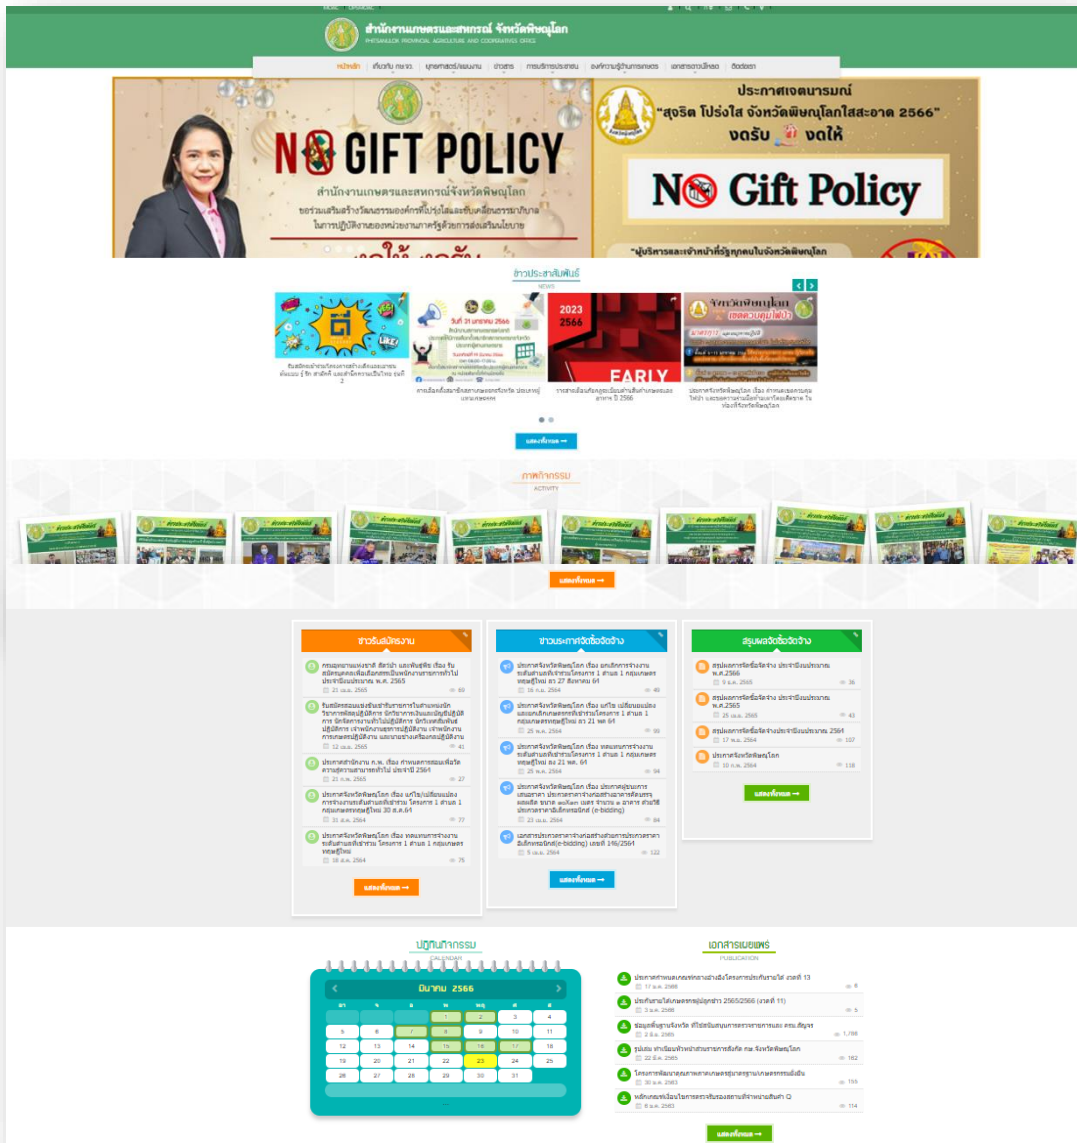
สำนักงานเกษตรและสหกรณ์ จังหวัดพิษณุโลก
PHITSANULOK PROVINCIAL AGRICULTURE AND COOPERATIVES OFFICE

หน้าหลัก | เกี่ยวกับ กษ.จว. | บุคลากร/แผนงาน | ข่าวสาร | การบริการประชาชน | องค์ความรู้ด้านการเกษตร | เอกสารเผยแพร่ | ติดต่อเรา

NO GIFT POLICY
สำนักงานเกษตรและสหกรณ์จังหวัดพิษณุโลก
ขอร่วมเสริมสร้างวัฒนธรรมองค์กรที่โปร่งใสและขับเคลื่อนธรรมาภิบาล ในการปฏิบัติงานของหน่วยงานภาครัฐด้วยการส่งเสริมนโยบาย

ประกาศเจตนารมณ์
"สุจริต โปร่งใส จังหวัดพิษณุโลกใสสะอาด 2566"
งดรับ งดให้
No Gift Policy
"ผู้บริหารและเจ้าหน้าที่รัฐทุกคนในจังหวัดพิษณุโลก

ข่าวประชาสัมพันธ์
NEWS

ดี
รับสมัครเข้าร่วมโครงการ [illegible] รุ่นที่ 2

วันที่ 31 มกราคม 2566
การเลือกตั้ง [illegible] แทนเกษตรกร

2023 2566 EARLY
ราคาสินค้า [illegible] อาหาร ปี 2566

จังหวัดพิษณุโลก
ประกาศจังหวัดพิษณุโลก เรื่อง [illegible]

แสดงทั้งหมด →

ภาพกิจกรรม
ACTIVITY

แสดงทั้งหมด →

ข่าวรับสมัครงาน
กรมอุทยานแห่งชาติ สัตว์ป่า และพันธุ์พืช เรื่อง รับสมัครบุคคลเพื่อเลือกสรรเป็นพนักงานราชการทั่วไป ประจำปีงบประมาณ พ.ศ. 2565
21 มิ.ย. 2565 60
รับสมัครสอบแข่งขันเพื่อบรรจุและแต่งตั้งบุคคลเข้ารับราชการ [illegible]
12 เม.ย. 2565 41
ประกาศสำนักงาน ก.พ. เรื่อง กำหนดการสอบเพื่อวัดความรู้ความสามารถทั่วไป ประจำปี 2564
21 พ.ค. 2565 27
ประกาศจังหวัดพิษณุโลก เรื่อง แก้ไข/เปลี่ยนแปลงการจ้างงานระดับตำบลเพื่อเข้าร่วม โครงการ 1 ตำบล 1 กลุ่มเกษตรทฤษฎีใหม่ 30 ส.ค.64
31 ส.ค. 2564 77
ประกาศจังหวัดพิษณุโลก เรื่อง ผลผลการจ้างงานระดับตำบลเพื่อเข้าร่วม โครงการ 1 ตำบล 1 กลุ่มเกษตรทฤษฎีใหม่
18 ส.ค. 2564 75
แสดงทั้งหมด →

ข่าวประกาศจัดซื้อจัดจ้าง
ประกาศจังหวัดพิษณุโลก เรื่อง ยกเลิกการจ้างงานระดับตำบล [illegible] 1 ตำบล 1 กลุ่มเกษตรทฤษฎีใหม่ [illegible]
16 ก.ย. 2564 46
ประกาศจังหวัดพิษณุโลก เรื่อง แก้ไข เปลี่ยนแปลงและยกเลิก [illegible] โครงการ 1 ตำบล 1 กลุ่มเกษตรทฤษฎีใหม่ ลว 21 พค 64
25 พ.ค. 2564 90
ประกาศจังหวัดพิษณุโลก เรื่อง ผลผลการจ้างงานระดับตำบล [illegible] โครงการ 1 ตำบล 1 กลุ่มเกษตรทฤษฎีใหม่ ลว 21 พค. 64
25 พ.ค. 2564 94
ประกาศจังหวัดพิษณุโลก เรื่อง ประกาศผู้ชนะการเสนอราคา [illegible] (e-bidding)
23 เม.ย. 2564 84
เอกสารประกวดราคาจ้าง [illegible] อิเล็กทรอนิกส์(e-bidding) เลขที่ 1/6/2564
5 เม.ย. 2564 122
แสดงทั้งหมด →

สรุปผลจัดซื้อจัดจ้าง
สรุปผลการจัดซื้อจัดจ้าง ประจำปีงบประมาณ พ.ศ.2566
9 ม.ค. 2565 36
สรุปผลการจัดซื้อจัดจ้าง ประจำปีงบประมาณ พ.ศ.2565
26 ต.ค. 2565 42
สรุปผลการจัดซื้อจัดจ้างประจำปีงบประมาณ 2564
17 พ.ย. 2564 107
ประกาศจังหวัดพิษณุโลก
10 ก.พ. 2564 118
แสดงทั้งหมด →

ปฏิทินกิจกรรม
CALENDAR
มีนาคม 2566
| อา | จ | อ | พ | พฤ | ศ | ส |
|---|---|---|---|---|---|---|
| | | | 1 | 2 | 3 | 4 |
| 5 | 6 | 7 | 8 | 9 | 10 | 11 |
| 12 | 13 | 14 | 15 | 16 | 17 | 18 |
| 19 | 20 | 21 | 22 | 23 | 24 | 25 |
| 26 | 27 | 28 | 29 | 30 | 31 | |

เอกสารเผยแพร่
PUBLICATION
ประกาศกำหนดเกณฑ์การช่วยเหลือโครงการประกันรายได้ งวดที่ 13
17 ม.ค. 2566 8
ประกันรายได้เกษตรกรผู้ปลูกข้าว 2565/2566 (งวดที่ 11)
3 ม.ค. 2566 5
ข้อมูลพื้นฐานจังหวัด ที่ใช้สนับสนุนการตรวจราชการและ ครม.สัญจร
2 มี.ค. 2565 1,798
รูปเล่ม ทำเนียบหัวหน้าส่วนราชการสังกัด กษ. จังหวัดพิษณุโลก
22 มี.ค. 2565 162
โครงการพัฒนาศูนย์ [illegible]
30 ส.ค. 2563 155
หลักเกณฑ์เงื่อนไขการตรวจรับรอง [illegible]
8 ส.ค. 2563 114
แสดงทั้งหมด →